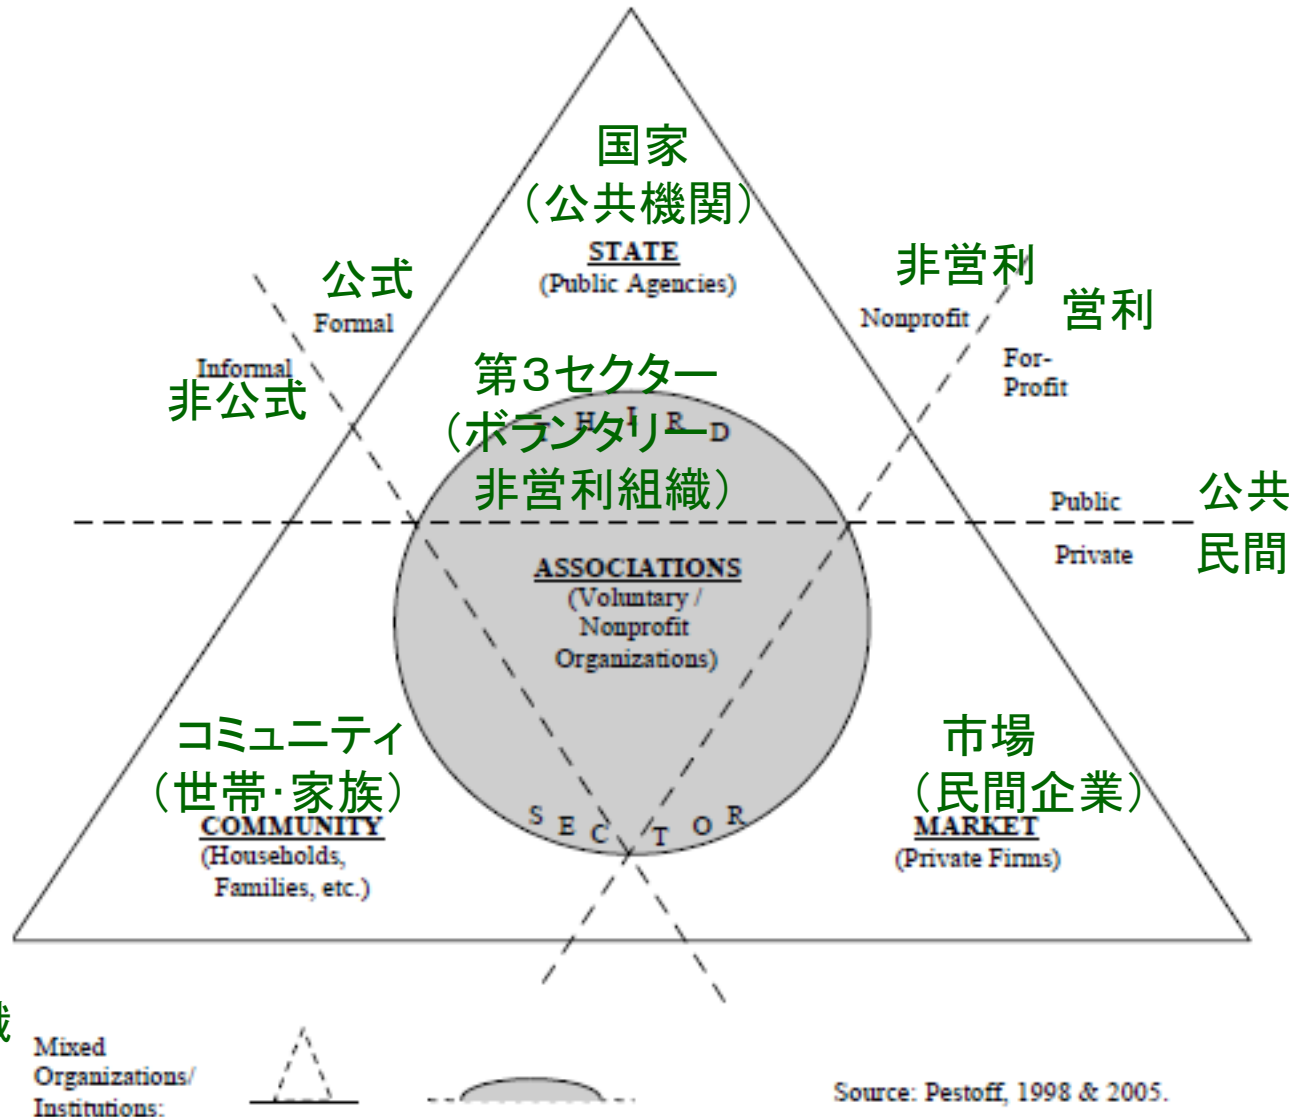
国家
（公共機関）
STATE
(Public Agencies)

公式
Formal
Informal
非公式

非営利
Nonprofit
営利
For-Profit

第3セクター
（ボランタリー
非営利組織）
THIRD

Public
公共
Private
民間

ASSOCIATIONS
(Voluntary / Nonprofit Organizations)

コミュニティ
（世帯・家族）
COMMUNITY
(Households, Families, etc.)

SECTOR

市場
（民間企業）
MARKET
(Private Firms)

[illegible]
Mixed Organizations/ Institutions:

Source: Pestoff, 1998 & 2005.